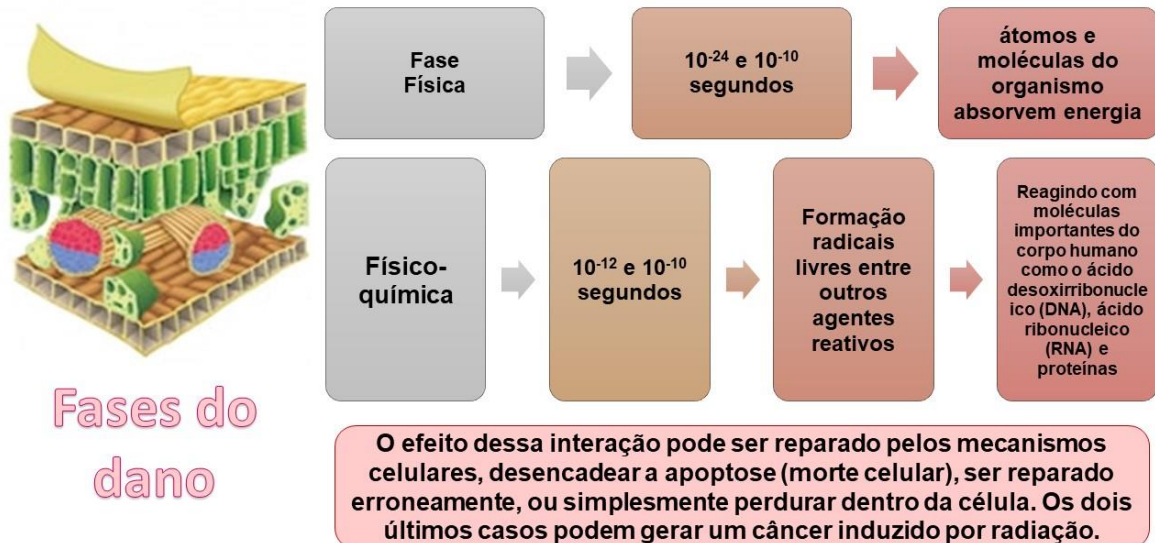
Fase Física

$10^{-24}$ e $10^{-10}$ segundos

átomos e moléculas do organismo absorvem energia

Físico-química

$10^{-12}$ e $10^{-10}$ segundos

Formação radicais livres entre outros agentes reativos

Reagindo com moléculas importantes do corpo humano como o ácido desoxirribonucleico (DNA), ácido ribonucleico (RNA) e proteínas

Fases do dano

O efeito dessa interação pode ser reparado pelos mecanismos celulares, desencadear a apoptose (morte celular), ser reparado erroneamente, ou simplesmente perdurar dentro da célula. Os dois últimos casos podem gerar um câncer induzido por radiação.